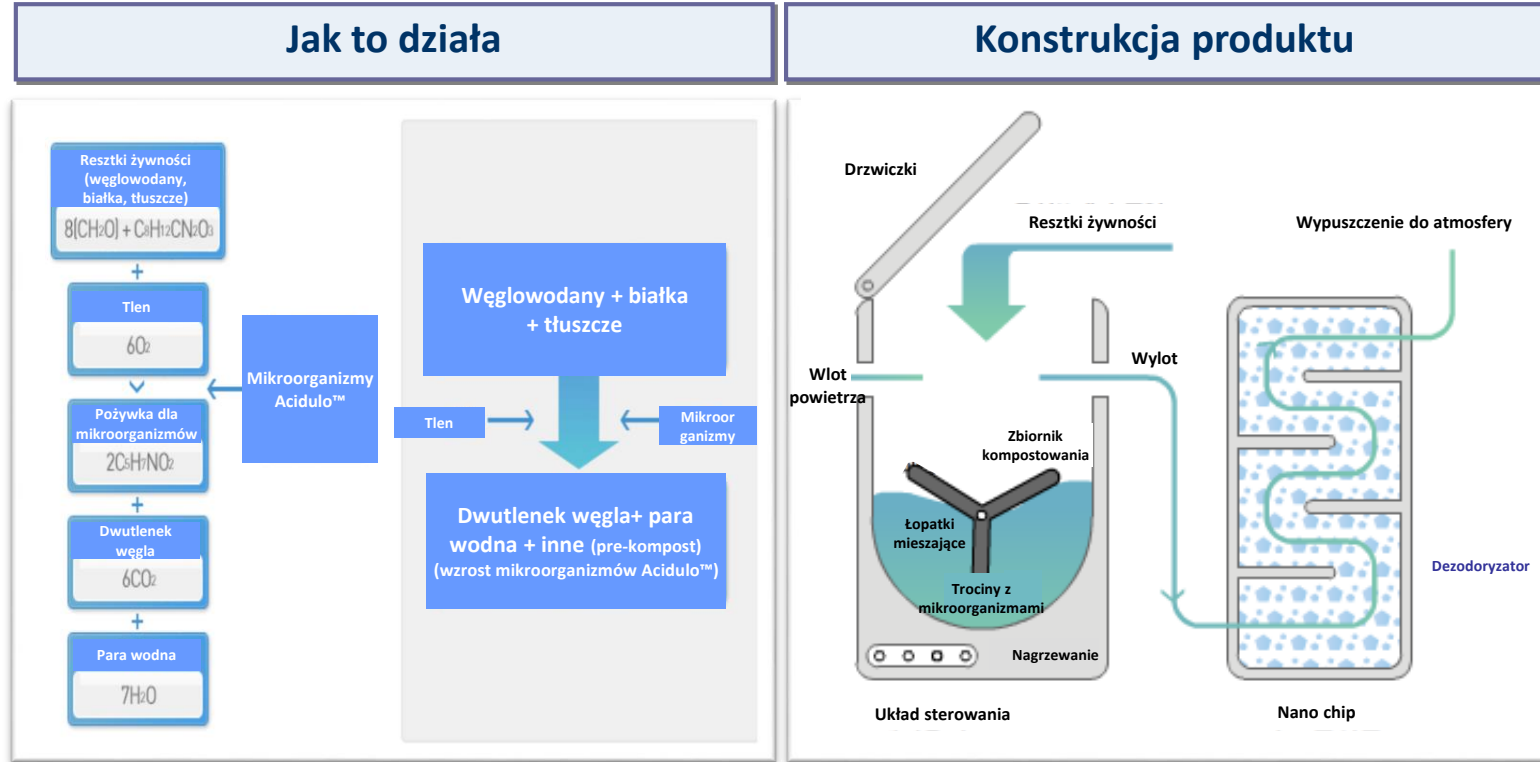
Jak to działa

Resztki żywności (węglowodany, białka, tłuszcze)

$8(CH_2O) + C_8H_{12}CN_2O_3$

+

Tlen

$6O_2$

Pożywka dla mikroorganizmów

$2C_5H_7NO_2$

+

Dwutlenek węgla

$6CO_2$

+

Para wodna

$7H_2O$

Mikroorganizmy Acidulo™

Węglowodany + białka + tłuszcze

Tlen

Mikroorganizmy

Dwutlenek węgla+ para wodna + inne (pre-kompost) (wzrost mikroorganizmów Acidulo™)

Konstrukcja produktu

Drzwiczki

Resztki żywności

Wypuszczenie do atmosfery

Wlot powietrza

Wylot

Zbiornik kompostowania

Łopatki mieszające

Trociny z mikroorganizmami

Dezodoryzator

Nagrzewanie

Układ sterowania

Nano chip